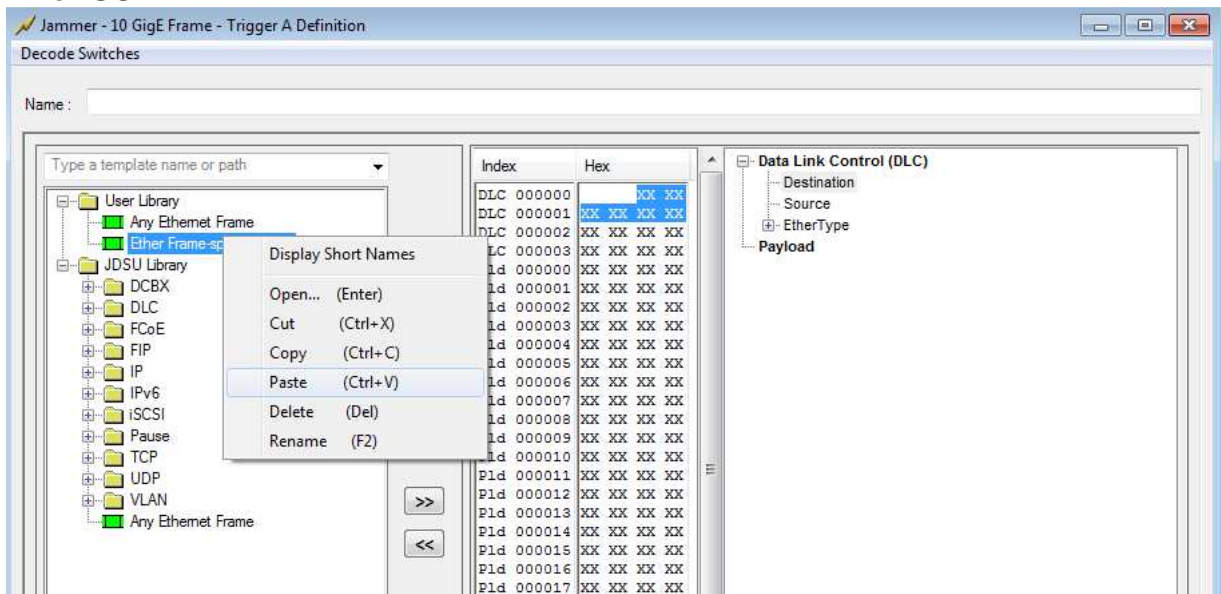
Jammer - 10 GigE Frame - Trigger A Definition

Decode Switches

Name :

Type a template name or path

User Library
Any Ethernet Frame
Ether Frame-sp
JDSU Library
DCBX
DLC
FCoE
FIP
IP
IPv6
iSCSI
Pause
TCP
UDP
VLAN
Any Ethernet Frame

Display Short Names
Open... (Enter)
Cut (Ctrl+X)
Copy (Ctrl+C)
Paste (Ctrl+V)
Delete (Del)
Rename (F2)

>>
<<

| Index | Hex |
|---|---|
| DLC 000000 | XX XX |
| DLC 000001 | XX XX XX XX |
| DLC 000002 | XX XX XX XX |
| LC 000003 | XX XX XX XX |
| ld 000000 | XX XX XX XX |
| ld 000001 | XX XX XX XX |
| ld 000002 | XX XX XX XX |
| ld 000003 | XX XX XX XX |
| ld 000004 | XX XX XX XX |
| ld 000005 | XX XX XX XX |
| ld 000006 | XX XX XX XX |
| ld 000007 | XX XX XX XX |
| ld 000008 | XX XX XX XX |
| ld 000009 | XX XX XX XX |
| ld 000010 | XX XX XX XX |
| Pld 000011 | XX XX XX XX |
| Pld 000012 | XX XX XX XX |
| Pld 000013 | XX XX XX XX |
| Pld 000014 | XX XX XX XX |
| Pld 000015 | XX XX XX XX |
| Pld 000016 | XX XX XX XX |
| Pld 000017 | XX XX XX XX |

Data Link Control (DLC)
Destination
Source
EtherType
Payload